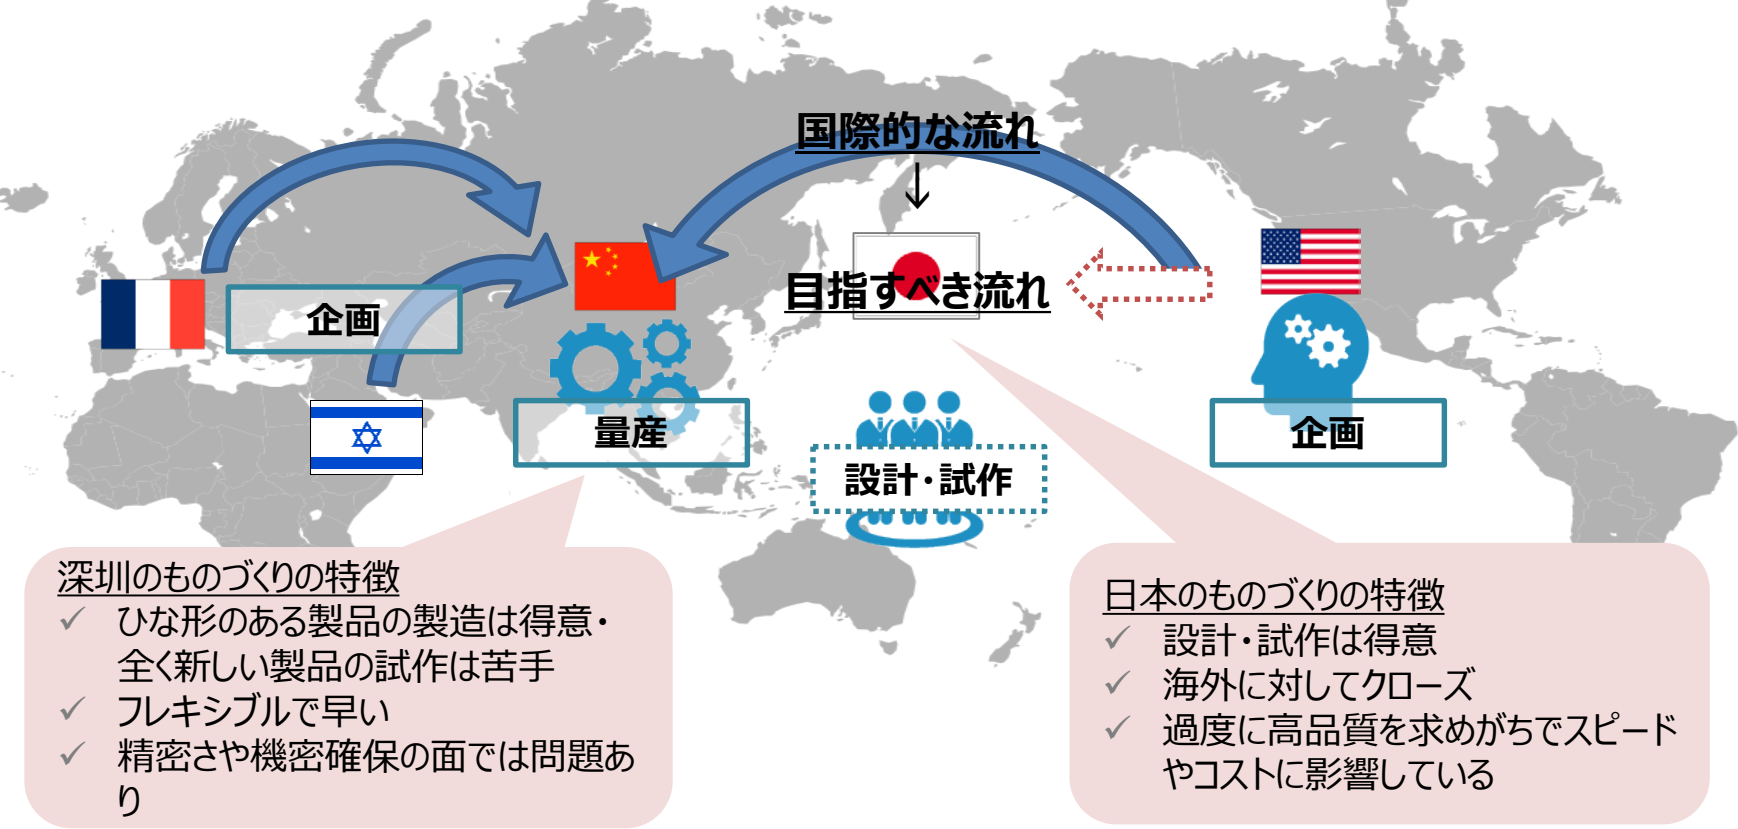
国際的な流れ
↓
目指すべき流れ

企画

量産

設計・試作

企画

深圳のものづくりの特徴
✓ ひな形のある製品の製造は得意・全く新しい製品の試作は苦手
✓ フレキシブルで早い
✓ 精密さや機密確保の面では問題あり

日本のものづくりの特徴
✓ 設計・試作は得意
✓ 海外に対してクローズ
✓ 過度に高品質を求めがちでスピードやコストに影響している